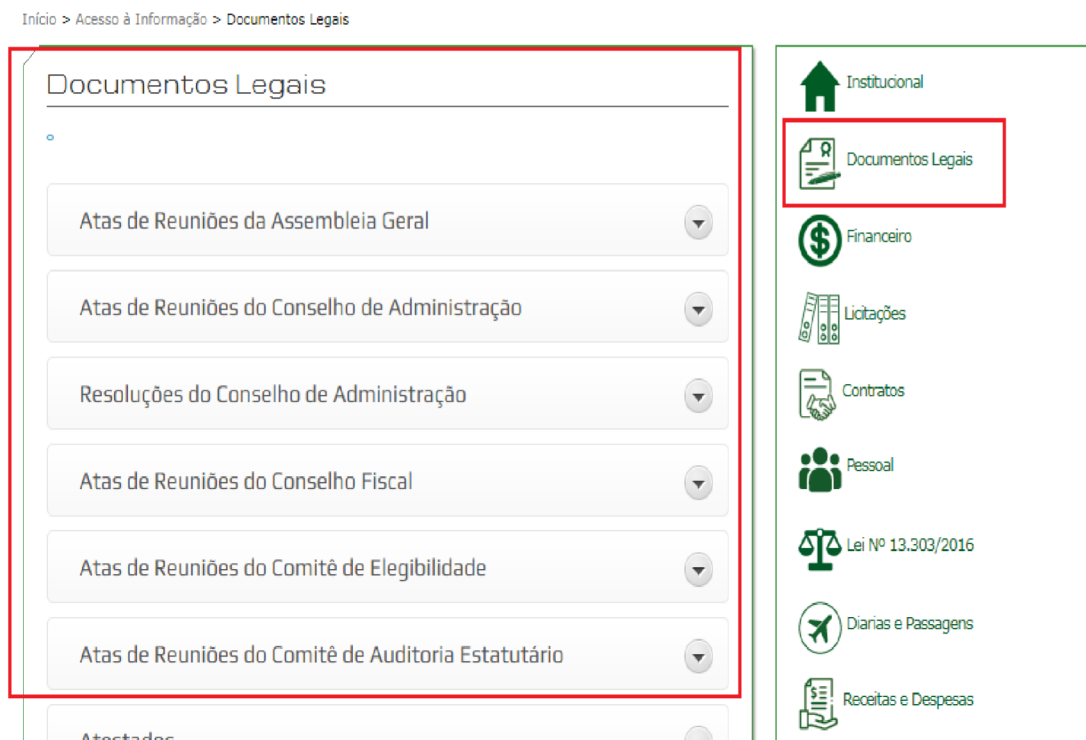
Início > Acesso à Informação > Documentos Legais

Documentos Legais

Atas de Reuniões da Assembleia Geral

Atas de Reuniões do Conselho de Administração

Resoluções do Conselho de Administração

Atas de Reuniões do Conselho Fiscal

Atas de Reuniões do Comitê de Elegibilidade

Atas de Reuniões do Comitê de Auditoria Estatutário

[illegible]

Institucional

Documentos Legais

Financeiro

Licitações

Contratos

Pessoal

Lei Nº 13.303/2016

Diarias e Passagens

Receitas e Despesas